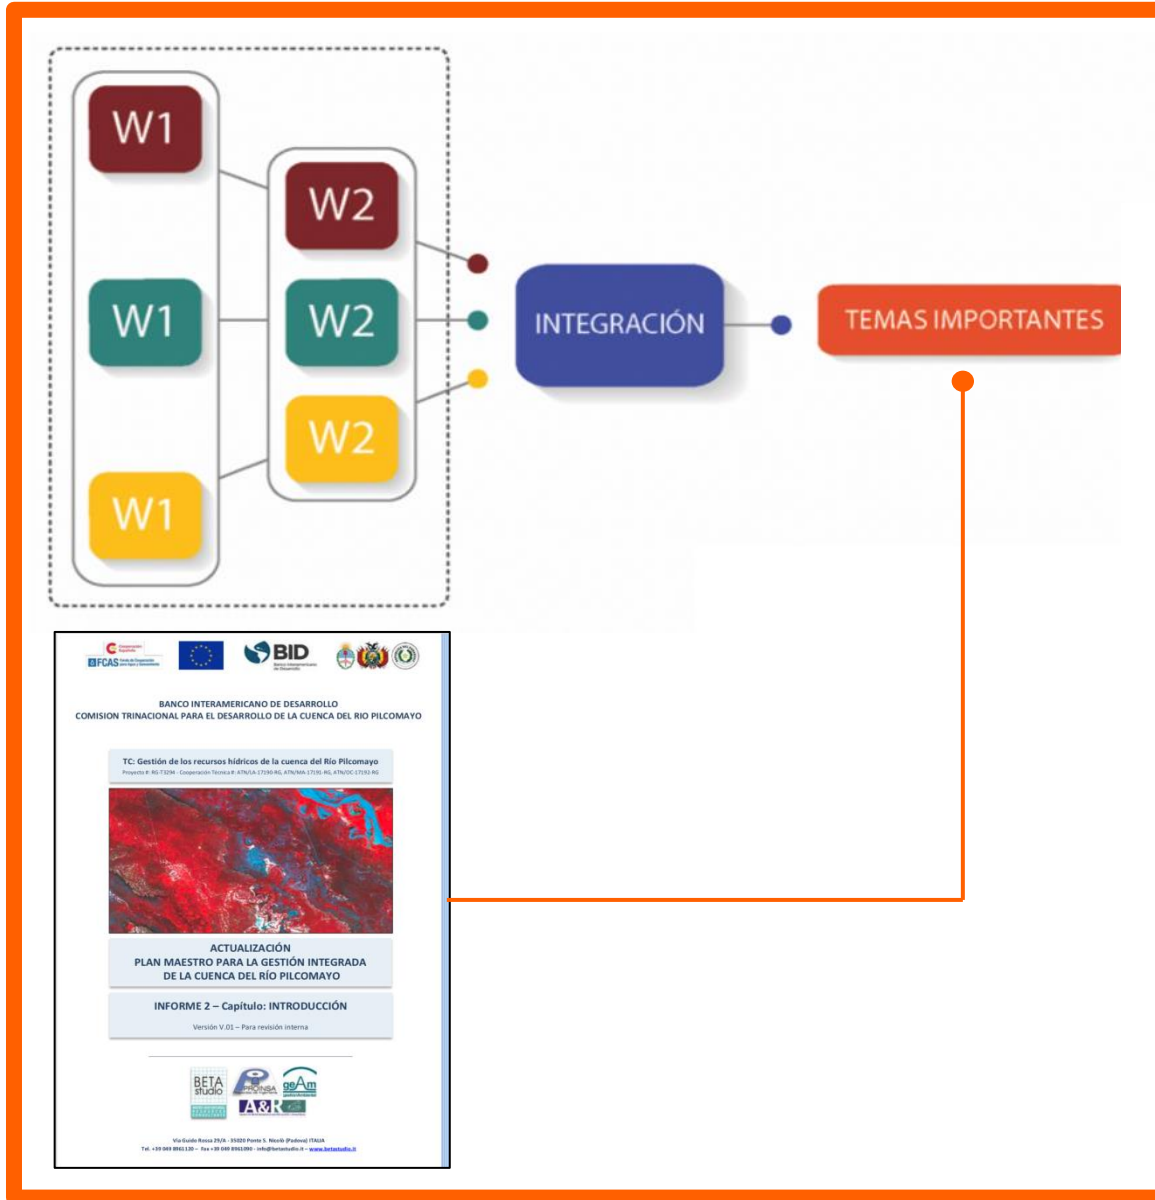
W1

W1

W1

W2

W2

W2

INTEGRACIÓN

TEMAS IMPORTANTES

FCAS

BID

BANCO INTERAMERICANO DE DESARROLLO
COMISION TRINACIONAL PARA EL DESARROLLO DE LA CUENCA DEL RIO PILCOMAYO

TC: Gestión de los recursos hídricos de la cuenca del Río Pilcomayo
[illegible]

ACTUALIZACIÓN
PLAN MAESTRO PARA LA GESTIÓN INTEGRADA DE LA CUENCA DEL RÍO PILCOMAYO

INFORME 2 – Capítulo: INTRODUCCIÓN

Versión V.01 – Para revisión interna

BETA studio

PROINSA

geAm

A&R

Via Guido Rossa 29/A - 35020 Ponte S. Nicolò (Padova) ITALIA
Tel. +39 049 8961130 - fax +39 049 8961090 - info@betastudio.it - www.betastudio.it